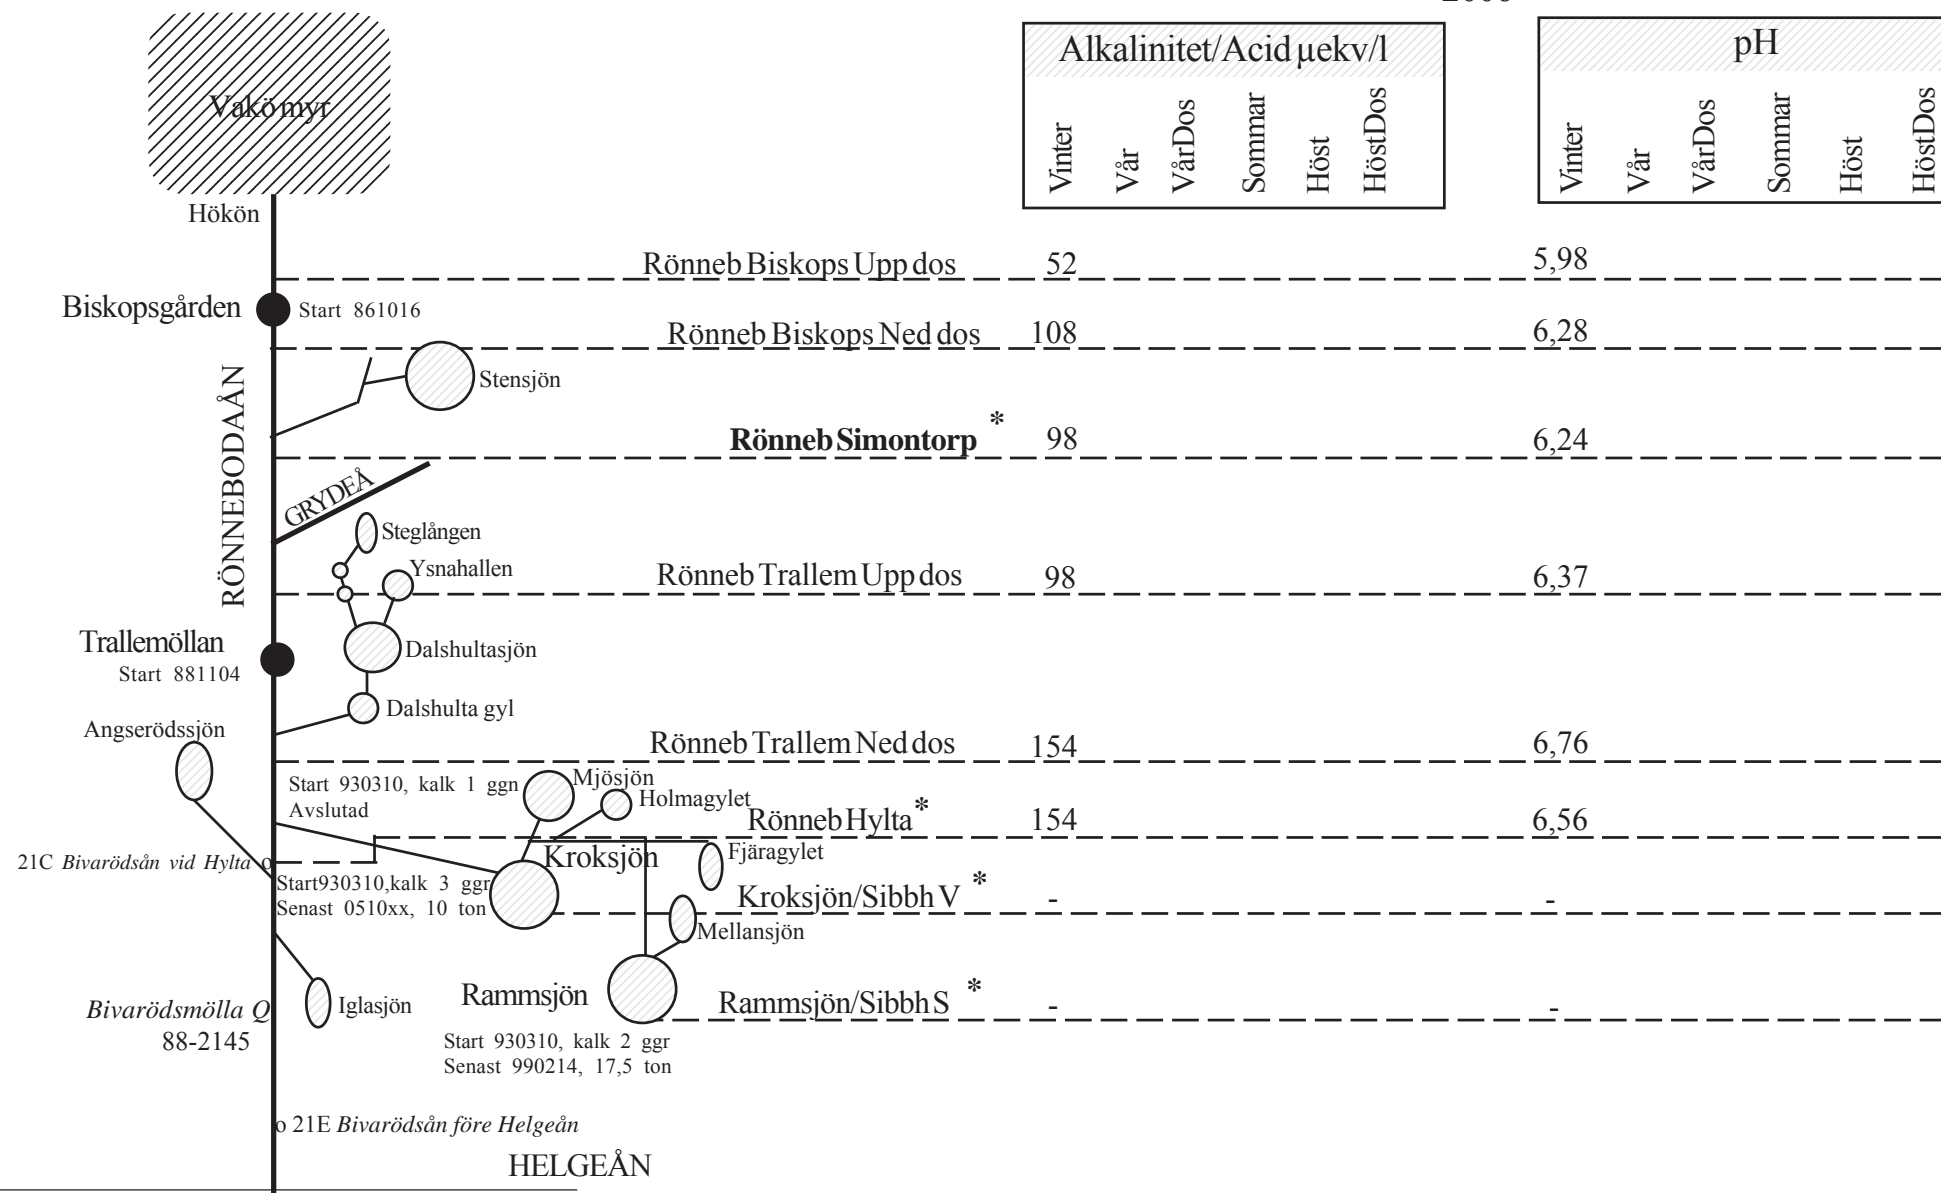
Vakö myr

Hökön

Alkalinitet/Acid µekv/l

| Vinter | Vår | VårDos | Sommar | Höst | HöstDos |
|---|---|---|---|---|---|

pH

| Vinter | Vår | VårDos | Sommar | Höst | HöstDos |
|---|---|---|---|---|---|

Rönneb Biskops Upp dos 52 5,98

Biskopsgården Start 861016

Rönneb Biskops Ned dos 108 6,28

Stensjön

RÖNNEBODAÅN

**Rönneb Simontorp** * 98 6,24

GRYDEÅ

Steglången

Ysnahallen

Rönneb Trallem Upp dos 98 6,37

Trallemöllan
Start 881104

Dalshultasjön

Dalshulta gyl

Angserödssjön

Rönneb Trallem Ned dos 154 6,76

Start 930310, kalk 1 ggn
Avslutad

Mjösjön

Holmagylet

Rönneb Hylta* 154 6,56

21C *Bivarödsån vid Hylta* o

Kroksjön

Fjäragylet

Start930310,kalk 3 ggr
Senast 0510xx, 10 ton

Kroksjön/Sibbh V * - -

Mellansjön

*Bivarödsmölla Q*
88-2145

Iglasjön

Rammsjön

Rammsjön/Sibbh S * - -

Start 930310, kalk 2 ggr
Senast 990214, 17,5 ton

o 21E *Bivarödsån före Helgeån*

HELGEÅN